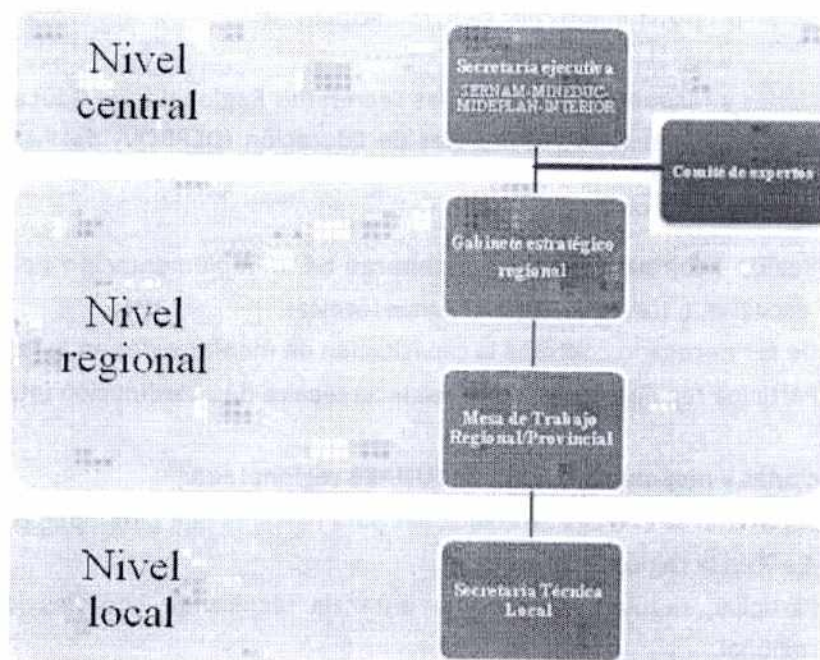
Nivel central

Secretaría ejecutiva SERNAM-MINEDUC-MIDEPLAN-INTERIOR

Comité de expertos

Nivel regional

Gabinete estratégico regional

Mesa de Trabajo Regional/Provincial

Nivel local

Secretaría Técnica Local